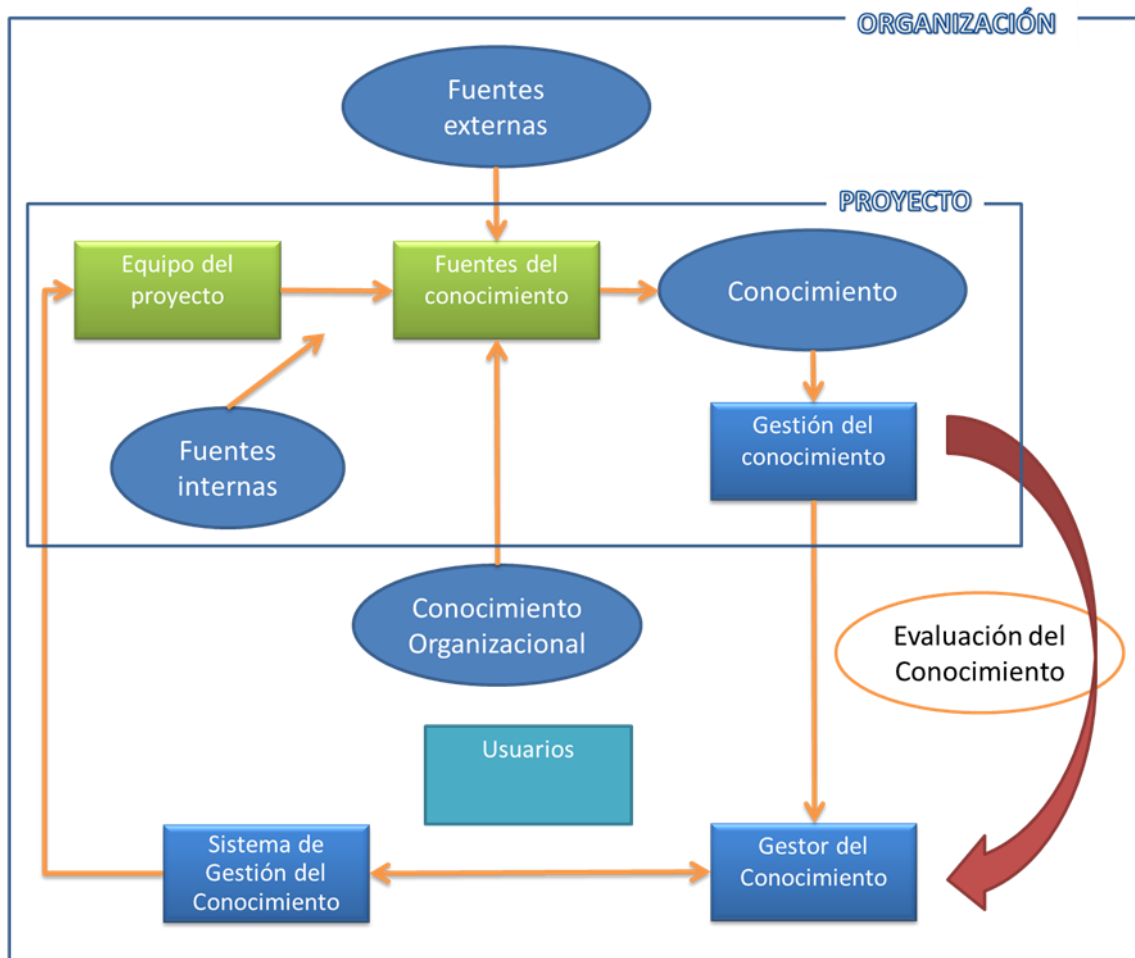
ORGANIZACIÓN

Fuentes externas

PROYECTO

Equipo del proyecto

Fuentes del conocimiento

Conocimiento

Fuentes internas

Gestión del conocimiento

Conocimiento Organizacional

Evaluación del Conocimiento

Usuarios

Sistema de Gestión del Conocimiento

Gestor del Conocimiento